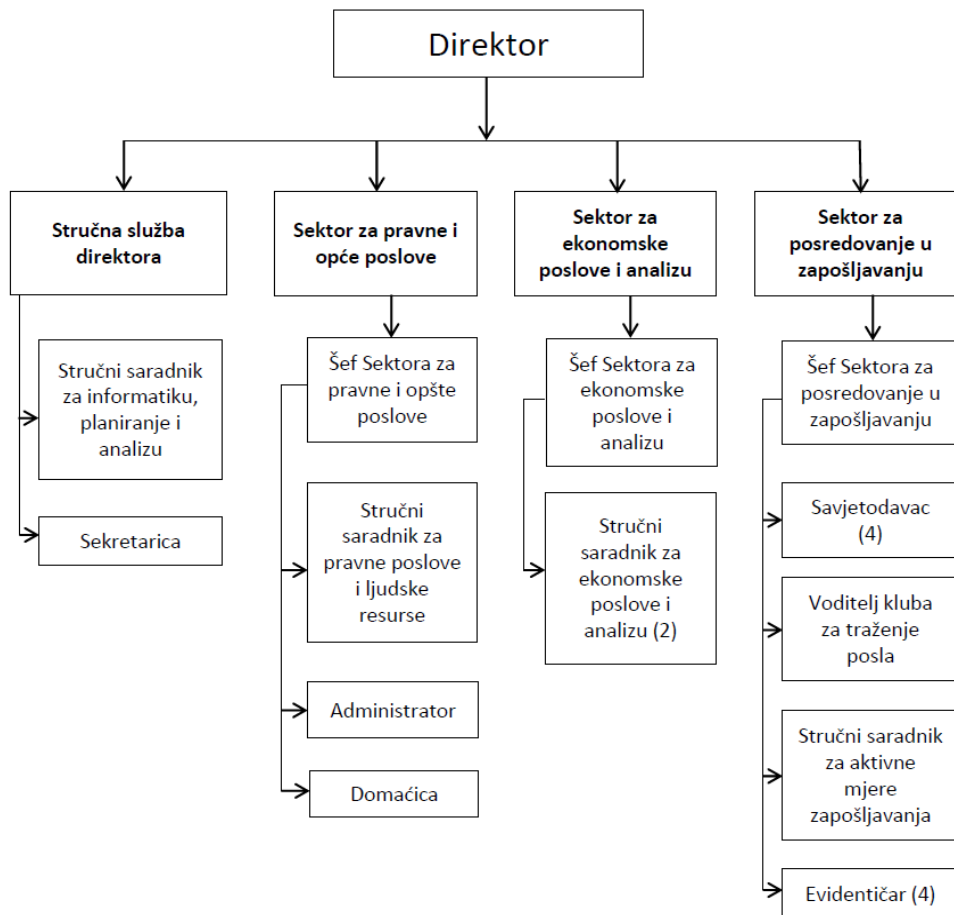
Direktor

**Stručna služba direktora**

Stručni saradnik za informatiku, planiranje i analizu

Sekretarica

**Sektor za pravne i opće poslove**

Šef Sektora za pravne i opšte poslove

Stručni saradnik za pravne poslove i ljudske resurse

Administrator

Domaćica

**Sektor za ekonomske poslove i analizu**

Šef Sektora za ekonomske poslove i analizu

Stručni saradnik za ekonomske poslove i analizu (2)

**Sektor za posredovanje u zapošljavanju**

Šef Sektora za posredovanje u zapošljavanju

Savjetodavac (4)

Voditelj kluba za traženje posla

Stručni saradnik za aktivne mjere zapošljavanja

Evidentičar (4)